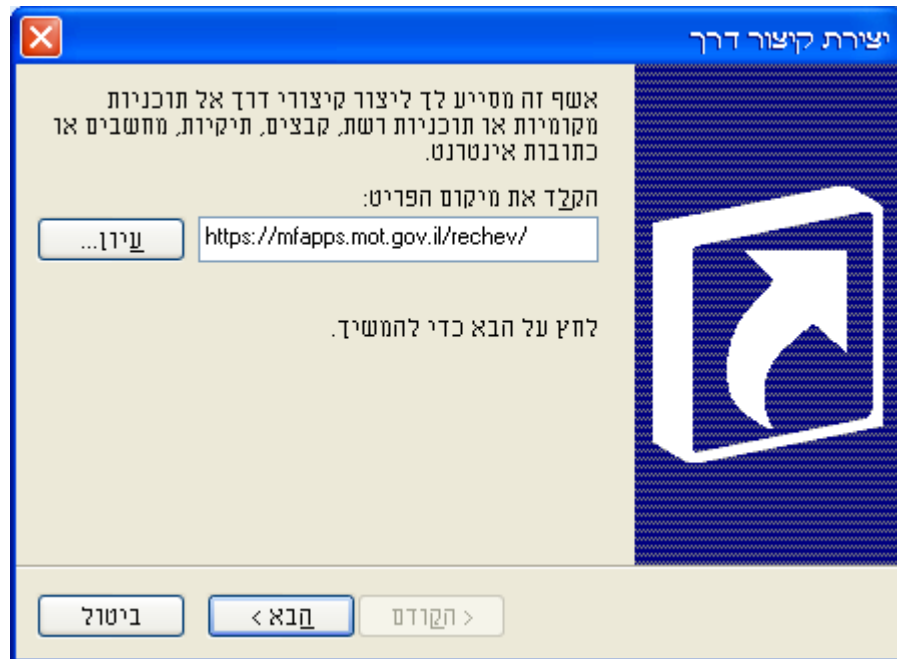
יצירת קיצור דרך

אשף זה מסייע לך ליצור קיצורי דרך אל תוכניות מקומיות או תוכניות רשת, קבצים, תיקיות, מחשבים או כתובות אינטרנט.

הקלד את מיקום הפריט:

https://mfapps.mot.gov.il/rechev/

עיון...

לחץ על הבא כדי להמשיך.

< הקודם

הבא >

ביטול